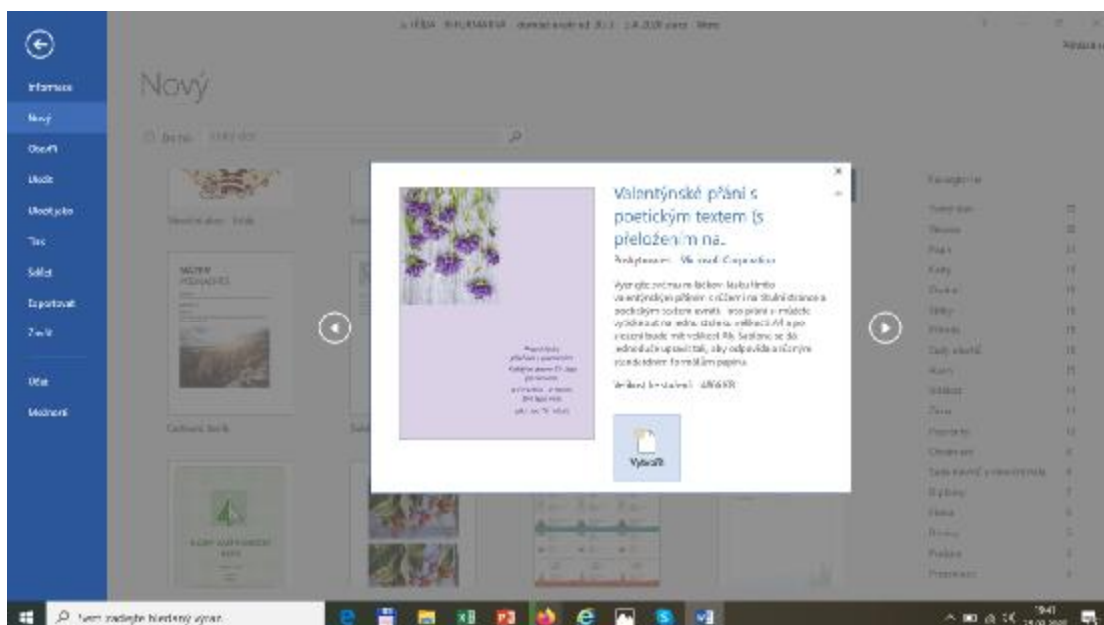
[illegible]

Informace

Nový

Otevřít

Uložit

Uložit jako

Tisk

Sdílet

Exportovat

Zavřít

Účet

Možnosti

Nový

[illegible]

Valentýnské přání s poetickým textem (s přeložením na...

Poskytovatel: Microsoft Corporation

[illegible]

Velikost ke stažení: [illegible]

Vytvořit

Kategorie

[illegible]

Zadejte hledaný výraz

9:41